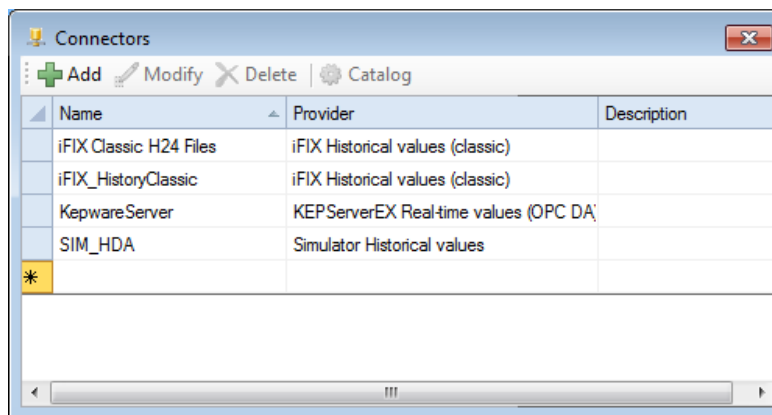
Connectors

Add Modify Delete Catalog

| Name | Provider | Description |
|---|---|---|
| iFIX Classic H24 Files | iFIX Historical values (classic) | |
| iFIX_HistoryClassic | iFIX Historical values (classic) | |
| KepwareServer | KEPServerEX Real-time values (OPC DA | |
| SIM_HDA | Simulator Historical values | |
| * | | |